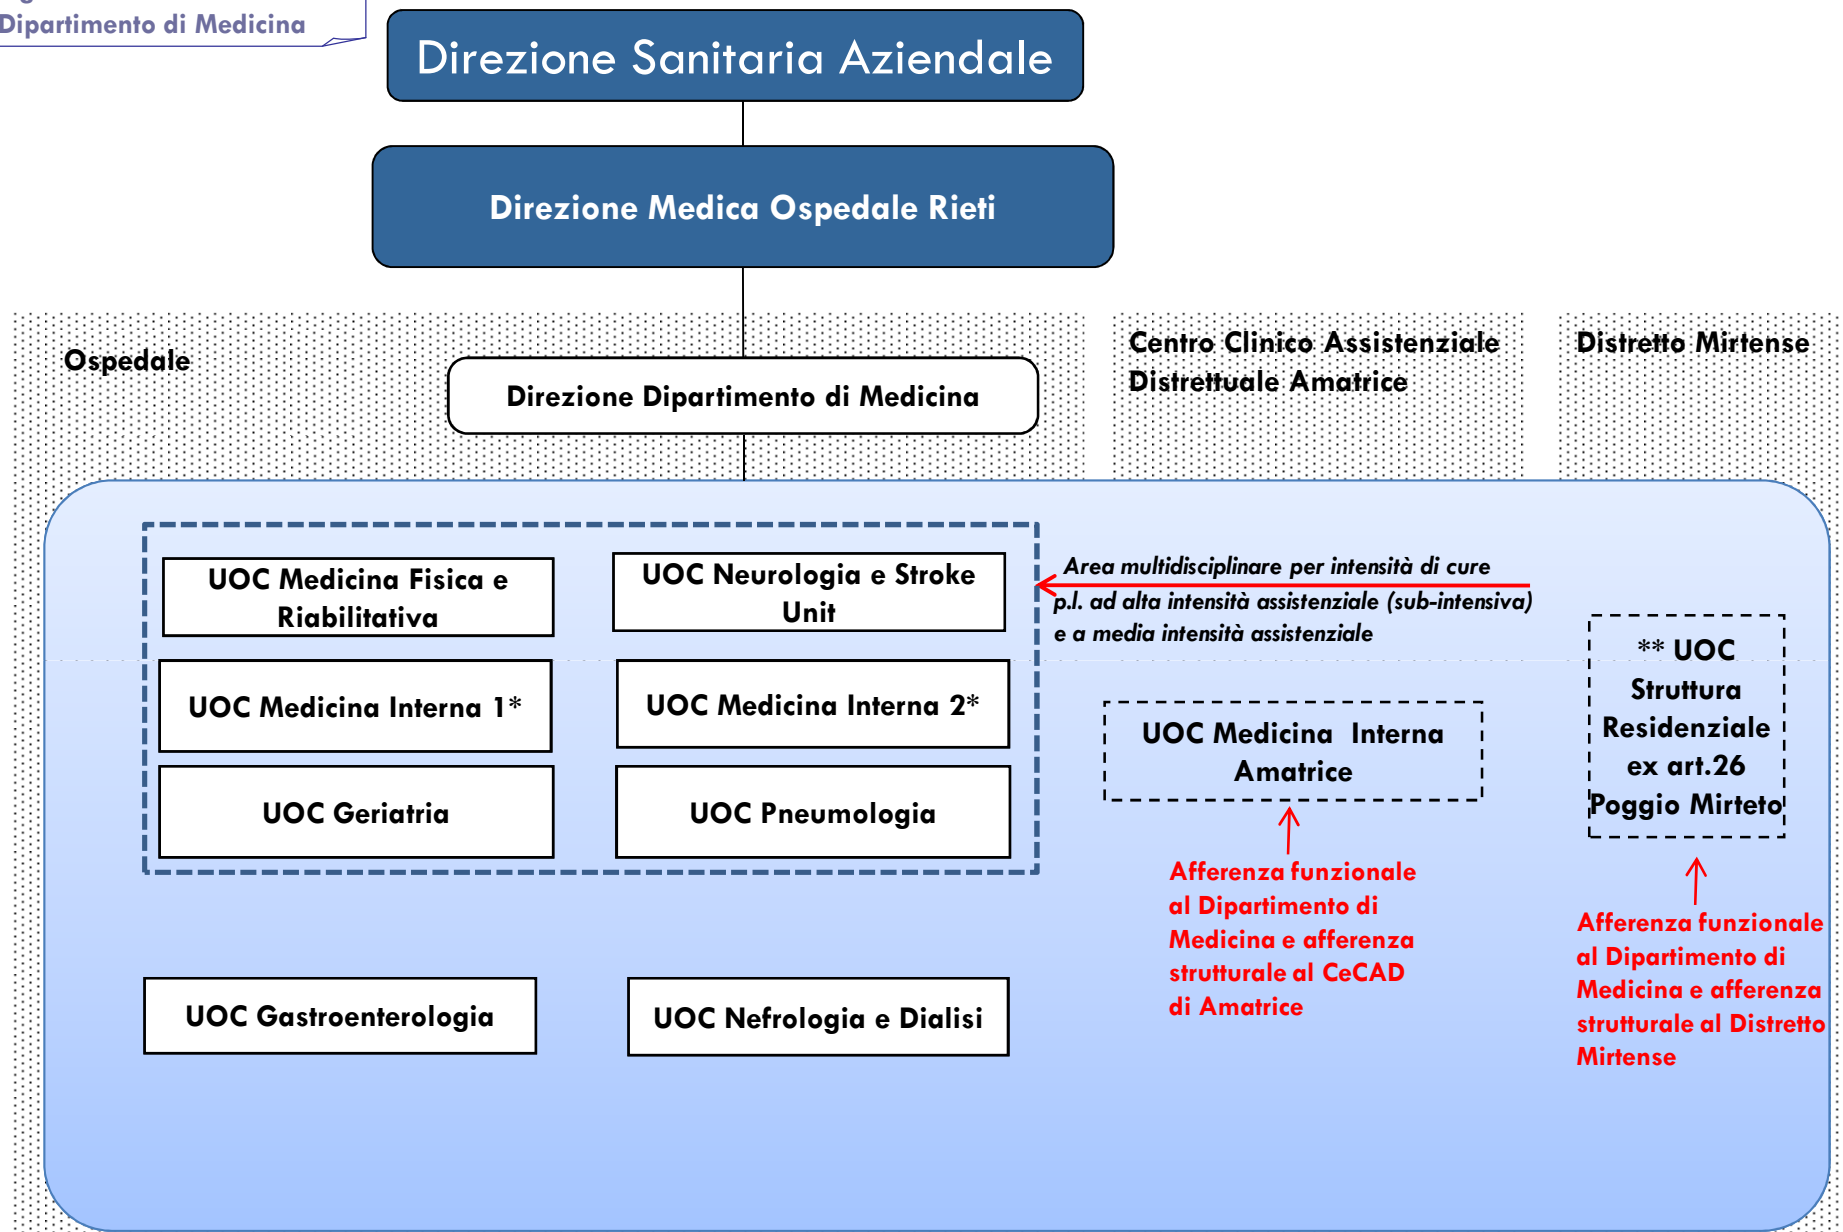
Dipartimento di Medicina

Direzione Sanitaria Aziendale

Direzione Medica Ospedale Rieti

Ospedale

Direzione Dipartimento di Medicina

Centro Clinico Assistenziale Distrettuale Amatrice

Distretto Mirtense

UOC Medicina Fisica e Riabilitativa

UOC Neurologia e Stroke Unit

Area multidisciplinare per intensità di cure p.l. ad alta intensità assistenziale (sub-intensiva) e a media intensità assistenziale

UOC Medicina Interna 1*

UOC Medicina Interna 2*

UOC Geriatria

UOC Pneumologia

UOC Medicina Interna Amatrice

** UOC Struttura Residenziale ex art.26 Poggio Mirteto

Afferenza funzionale al Dipartimento di Medicina e afferenza strutturale al CeCAD di Amatrice

Afferenza funzionale al Dipartimento di Medicina e afferenza strutturale al Distretto Mirtense

UOC Gastroenterologia

UOC Nefrologia e Dialisi